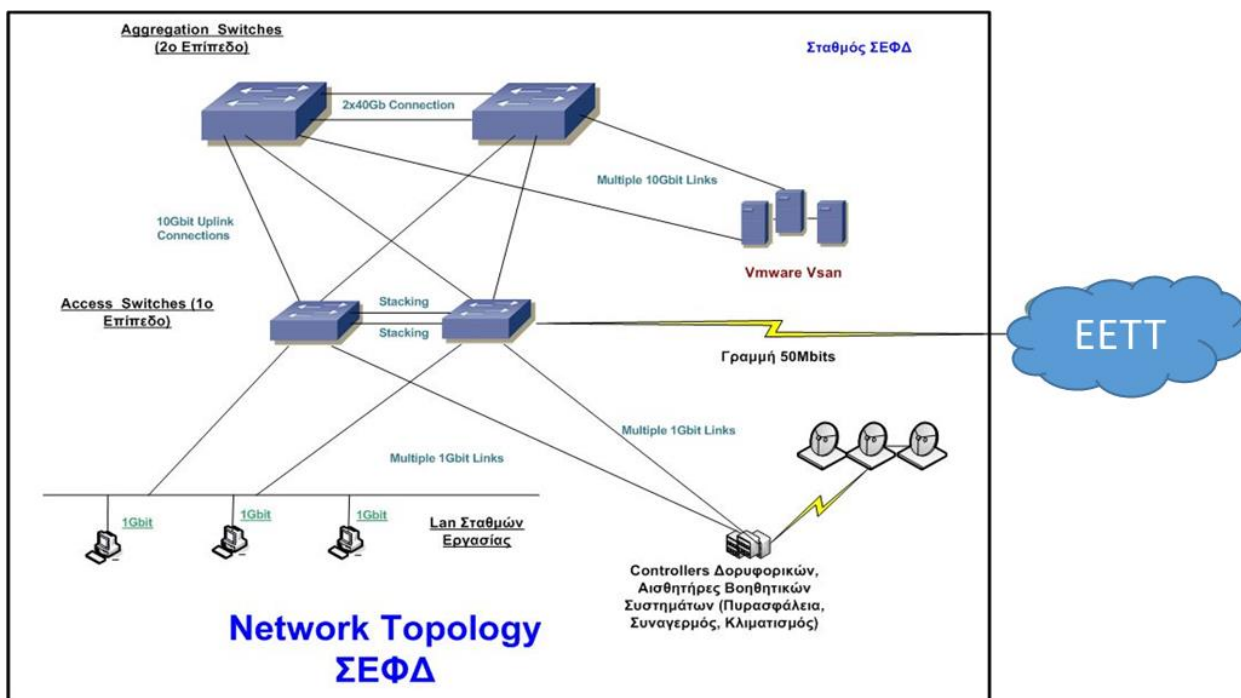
Aggregation Switches (2ο Επίπεδο)

Σταθμός ΣΕΦΔ

2x40Gb Connection

Multiple 10Gbit Links

10Gbit Uplink Connections

Vmware Vsan

Access Switches (1ο Επίπεδο)

Stacking

Stacking

ΕΕΤΤ

Γραμμή 50Mbits

Multiple 1Gbit Links

Multiple 1Gbit Links

1Gbit

1Gbit

1Gbit

Lan Σταθμών Εργασίας

Controllers Δορυφορικών, Αισθητήρες Βοηθητικών Συστημάτων (Πυρασφάλεια, Συναγερμός, Κλιματισμός)

Network Topology ΣΕΦΔ